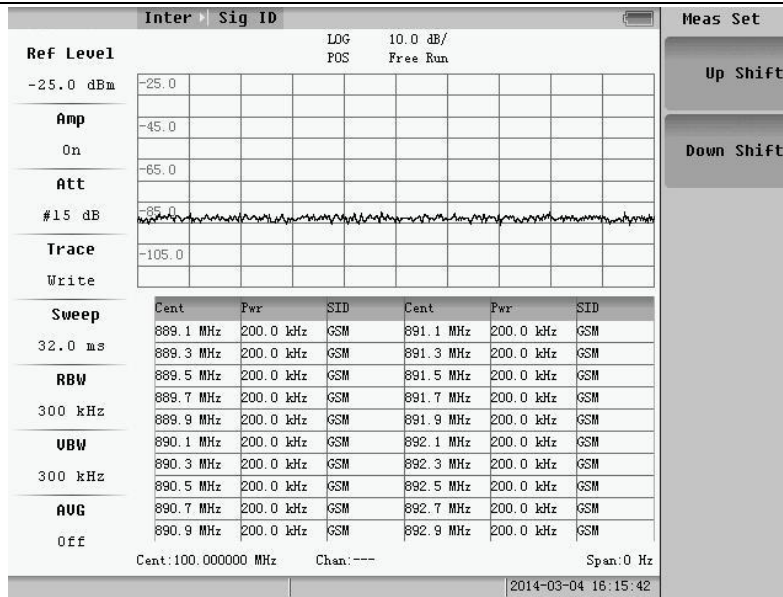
Inter Sig ID

Meas Set

Up Shift

Down Shift

Ref Level
-25.0 dBm

Amp
On

Att
#15 dB

Trace
Write

Sweep
32.0 ms

RBW
300 kHz

VBW
300 kHz

AVG
Off

LOG 10.0 dB/
POS Free Run

-25.0
-45.0
-65.0
-85.0
-105.0

| Cent | Pwr | SID | Cent | Pwr | SID |
|---|---|---|---|---|---|
| 889.1 MHz | 200.0 kHz | GSM | 891.1 MHz | 200.0 kHz | GSM |
| 889.3 MHz | 200.0 kHz | GSM | 891.3 MHz | 200.0 kHz | GSM |
| 889.5 MHz | 200.0 kHz | GSM | 891.5 MHz | 200.0 kHz | GSM |
| 889.7 MHz | 200.0 kHz | GSM | 891.7 MHz | 200.0 kHz | GSM |
| 889.9 MHz | 200.0 kHz | GSM | 891.9 MHz | 200.0 kHz | GSM |
| 890.1 MHz | 200.0 kHz | GSM | 892.1 MHz | 200.0 kHz | GSM |
| 890.3 MHz | 200.0 kHz | GSM | 892.3 MHz | 200.0 kHz | GSM |
| 890.5 MHz | 200.0 kHz | GSM | 892.5 MHz | 200.0 kHz | GSM |
| 890.7 MHz | 200.0 kHz | GSM | 892.7 MHz | 200.0 kHz | GSM |
| 890.9 MHz | 200.0 kHz | GSM | 892.9 MHz | 200.0 kHz | GSM |

Cent:100.000000 MHz Chan:--- Span:0 Hz

2014-03-04 16:15:42